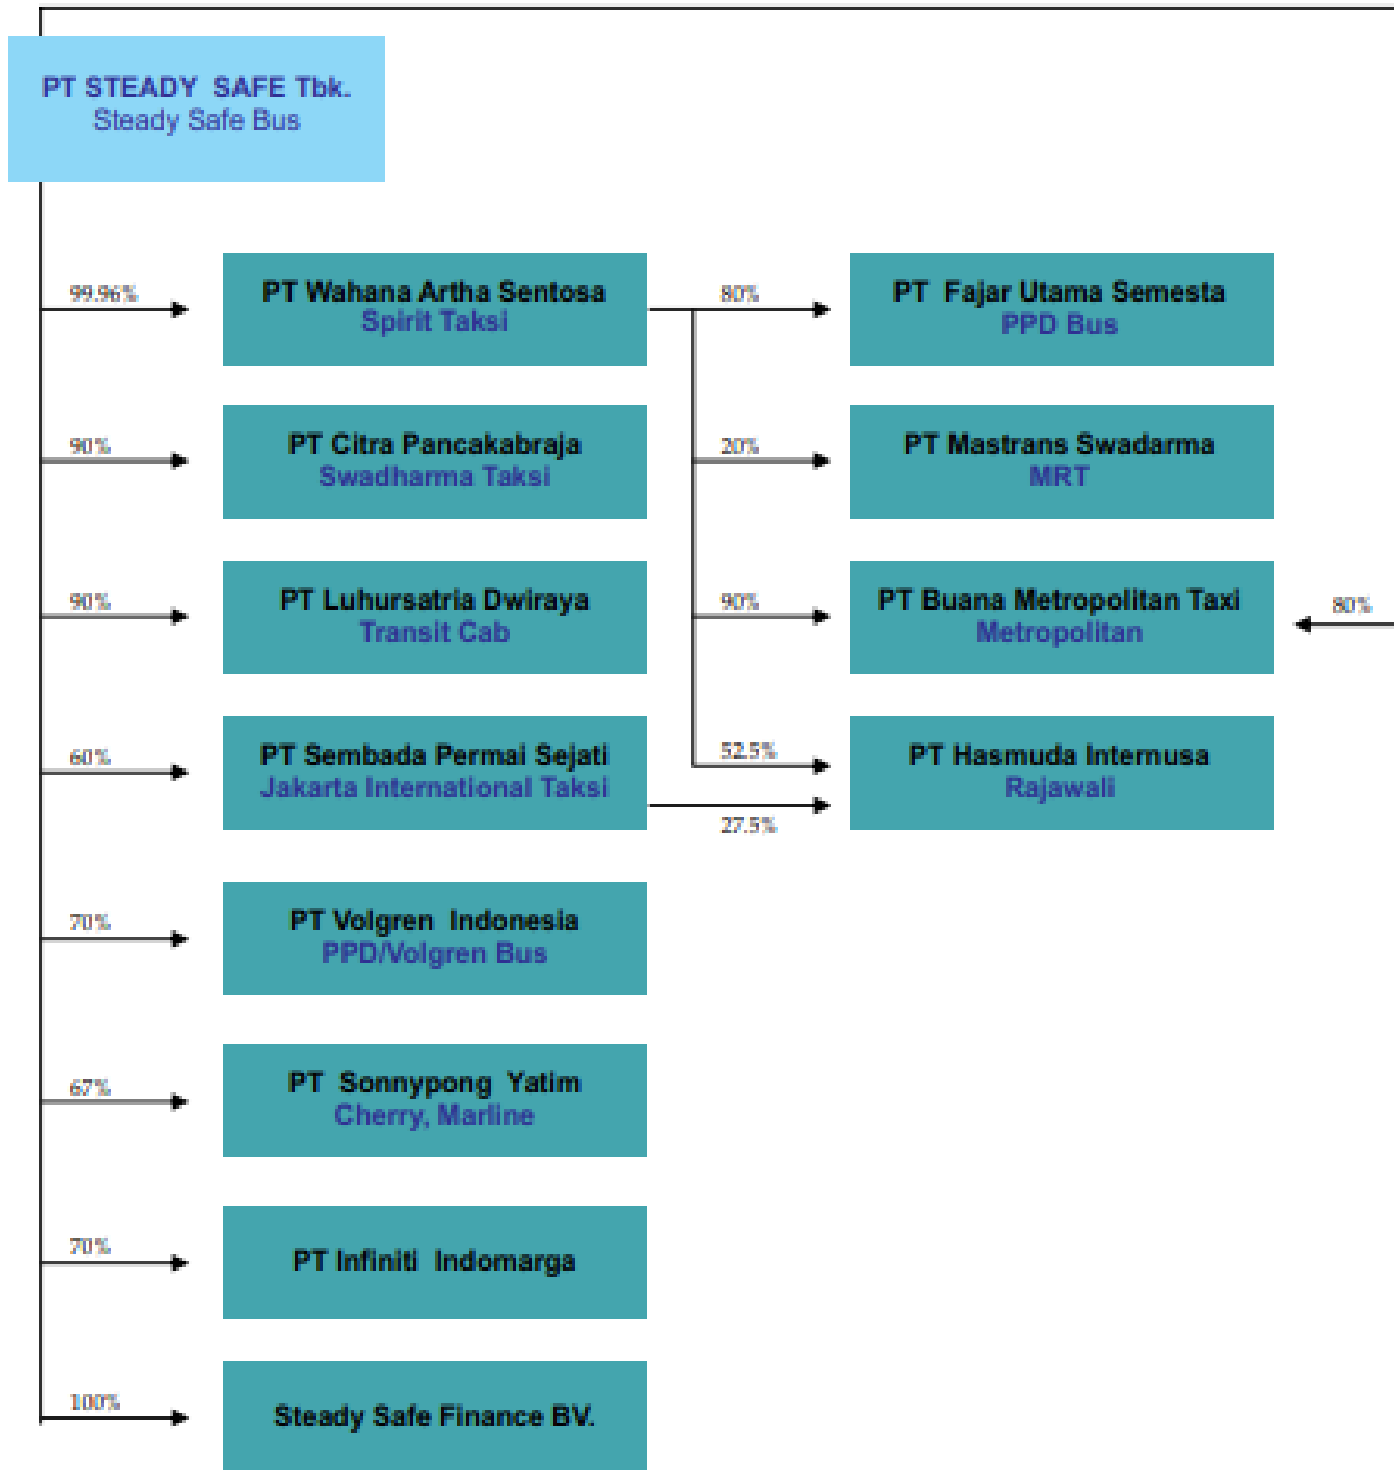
PT STEADY SAFE Tbk.
Steady Safe Bus

99.96%

PT Wahana Artha Sentosa
Spirit Taksi

80%

PT Fajar Utama Semesta
PPD Bus

90%

PT Citra Pancakabraja
Swadharma Taksi

20%

PT Mastrans Swadarma
MRT

90%

PT Luhursatria Dwiraya
Transit Cab

90%

PT Buana Metropolitan Taxi
Metropolitan

80%

60%

PT Sembada Permai Sejati
Jakarta International Taksi

52.5%

27.5%

PT Hasmuda Internusa
Rajawali

70%

PT Volgren Indonesia
PPD/Volgren Bus

67%

PT Sonnypong Yatim
Cherry, Marline

70%

PT Infiniti Indomarga

100%

Steady Safe Finance BV.